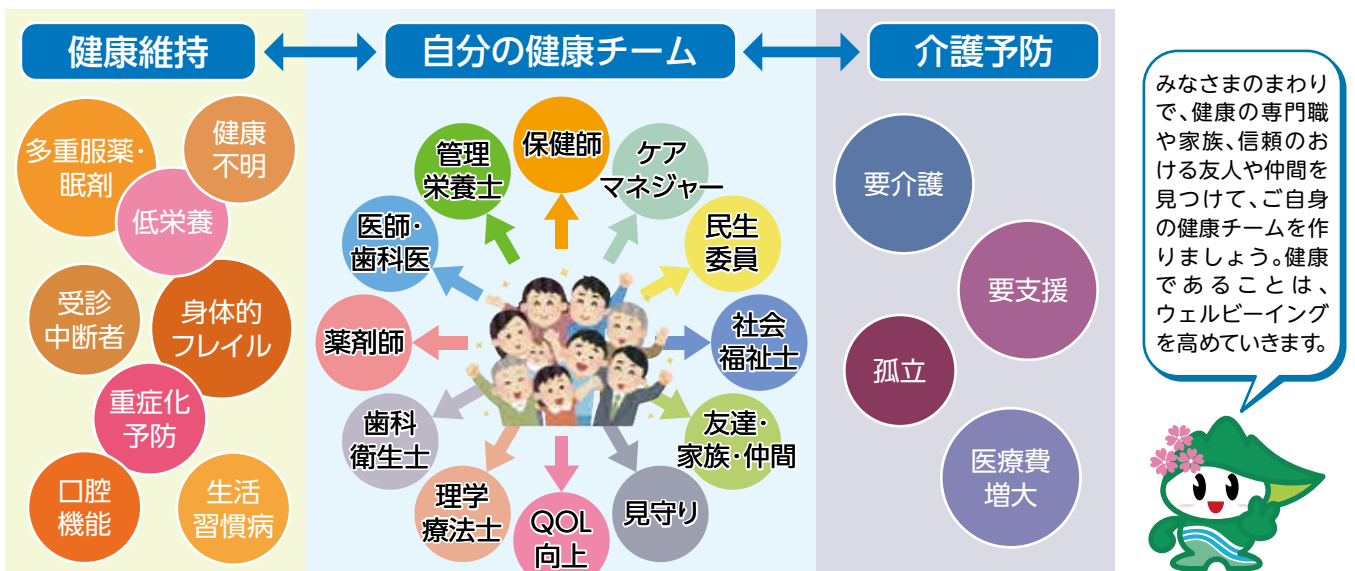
健康維持

自分の健康チーム

介護予防

多重服薬・眠剤

健康不明

低栄養

受診中断者

身体的フレイル

重症化予防

口腔機能

生活習慣病

管理栄養士

保健師

ケアマネジャー

医師・歯科医

民生委員

薬剤師

社会福祉士

歯科衛生士

友達・家族・仲間

理学療法士

QOL向上

見守り

要介護

要支援

孤立

医療費増大

みなさまのまわりで、健康の専門職や家族、信頼のおける友人や仲間を見つけて、ご自身の健康チームを作りましょう。健康であることは、ウェルビーイングを高めていきます。